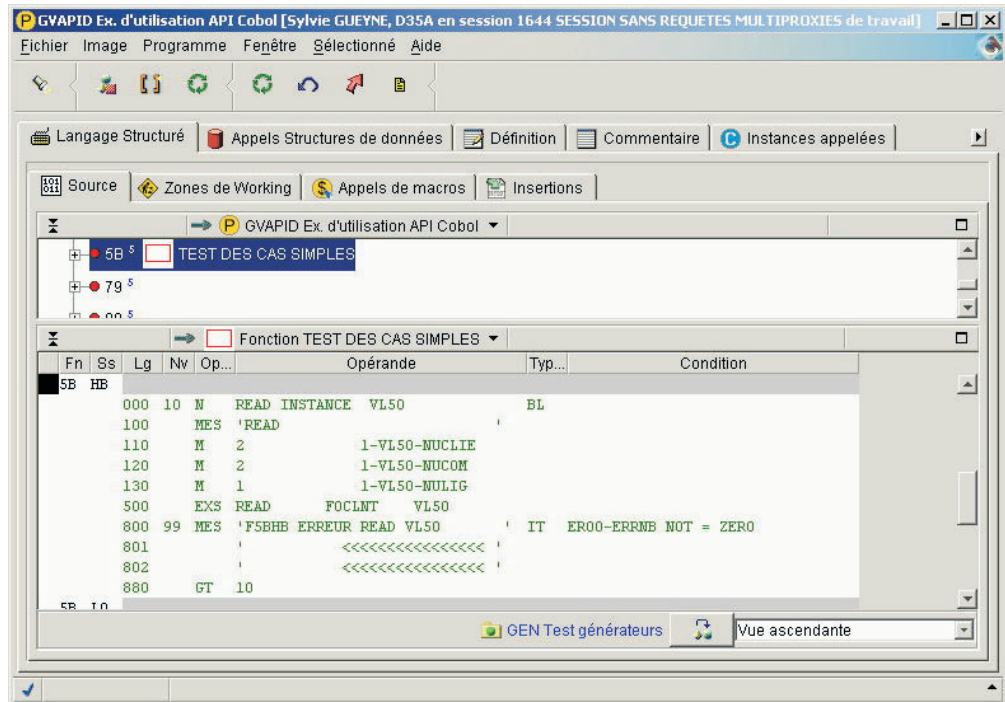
GVAPID Ex. d'utilisation API Cobol [Sylvie GUEYNE, D35A en session 1644 SESSION SANS REQUETES MULTIPROXIES de travail]

Fichier Image Programme Fenêtre Sélectionné Aide

Langage Structuré | Appels Structures de données | Définition | Commentaire | Instances appelées

Source | Zones de Working | Appels de macros | Insertions

GVAPID Ex. d'utilisation API Cobol

5B 5 TEST DES CAS SIMPLES

79 5

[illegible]

Fonction TEST DES CAS SIMPLES

| Fn | Ss | Lg | Nv | Op... | Opérande | Typ... | Condition |
|---|---|---|---|---|---|---|---|
| 5B | HB | | | | | | |
| | | 000 | 10 | N | READ INSTANCE VL50 | BL | |
| | | 100 | | MES | 'READ ' | | |
| | | 110 | | M | 2 1-VL50-NUCLIE | | |
| | | 120 | | M | 2 1-VL50-NUCOM | | |
| | | 130 | | M | 1 1-VL50-NULIG | | |
| | | 500 | | EXS | READ FOCLNT VL50 | | |
| | | 800 | 99 | MES | 'F5BHB ERREUR READ VL50 ' | IT | ER00-ERRNB NOT = ZERO |
| | | 801 | | | ' <<<<<<<<<<<<<<<<< ' | | |
| | | 802 | | | ' <<<<<<<<<<<<<<<<< ' | | |
| | | 880 | | GT | 10 | | |
| 5B | IO | | | | | | |

GEN Test générateurs

Vue ascendante